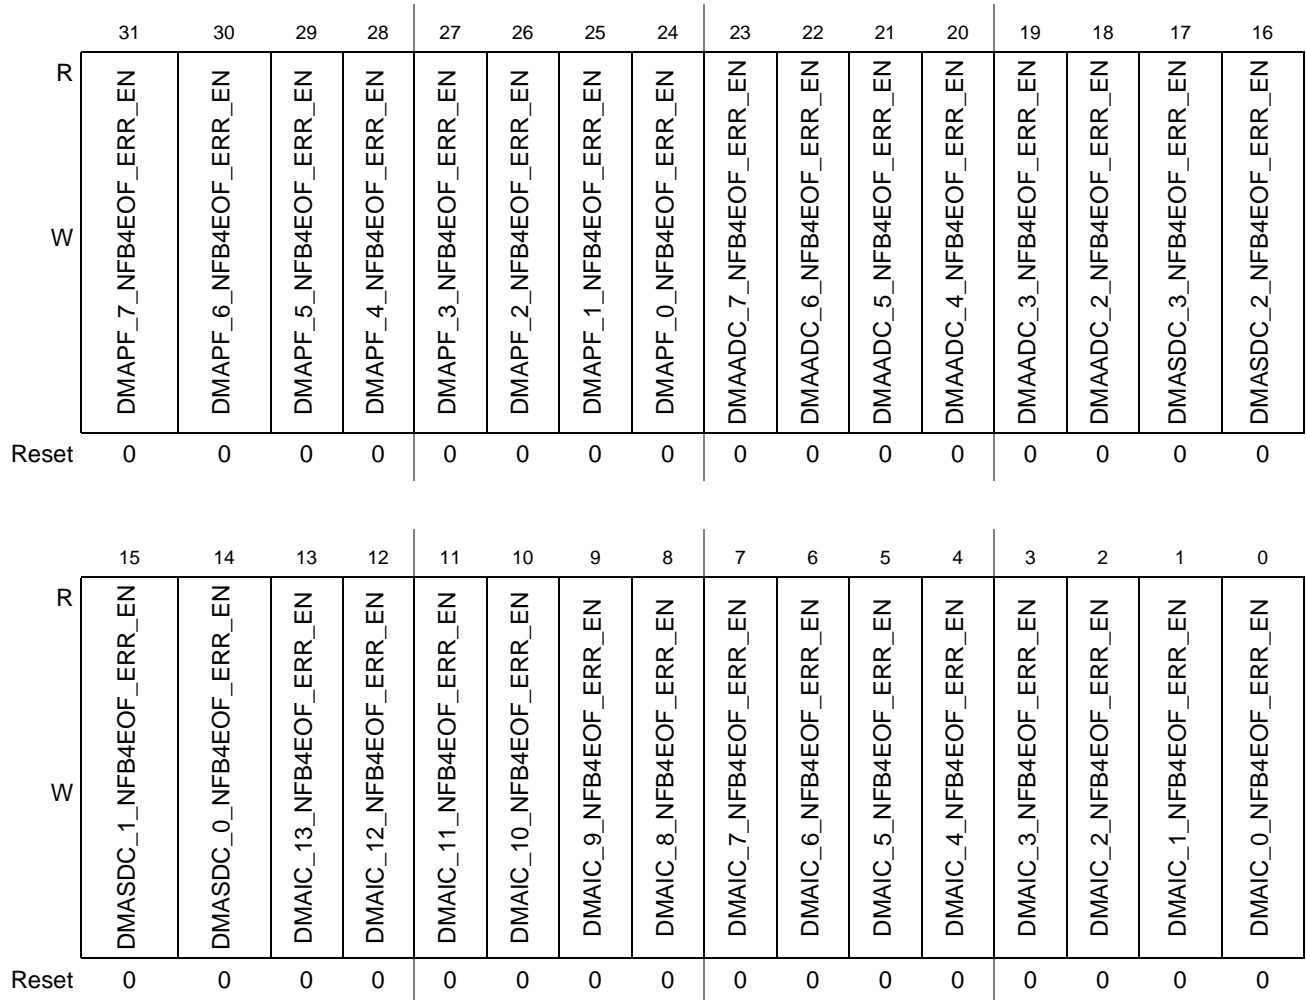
| | 31 | 30 | 29 | 28 | 27 | 26 | 25 | 24 | 23 | 22 | 21 | 20 | 19 | 18 | 17 | 16 |
|---|---|---|---|---|---|---|---|---|---|---|---|---|---|---|---|---|
| R W | DMAPF_7_NFB4EOF_ERR_EN | DMAPF_6_NFB4EOF_ERR_EN | DMAPF_5_NFB4EOF_ERR_EN | DMAPF_4_NFB4EOF_ERR_EN | DMAPF_3_NFB4EOF_ERR_EN | DMAPF_2_NFB4EOF_ERR_EN | DMAPF_1_NFB4EOF_ERR_EN | DMAPF_0_NFB4EOF_ERR_EN | DMAADC_7_NFB4EOF_ERR_EN | DMAADC_6_NFB4EOF_ERR_EN | DMAADC_5_NFB4EOF_ERR_EN | DMAADC_4_NFB4EOF_ERR_EN | DMAADC_3_NFB4EOF_ERR_EN | DMAADC_2_NFB4EOF_ERR_EN | DMASDC_3_NFB4EOF_ERR_EN | DMASDC_2_NFB4EOF_ERR_EN |
| Reset | 0 | 0 | 0 | 0 | 0 | 0 | 0 | 0 | 0 | 0 | 0 | 0 | 0 | 0 | 0 | 0 |

| | 15 | 14 | 13 | 12 | 11 | 10 | 9 | 8 | 7 | 6 | 5 | 4 | 3 | 2 | 1 | 0 |
|---|---|---|---|---|---|---|---|---|---|---|---|---|---|---|---|---|
| R W | DMASDC_1_NFB4EOF_ERR_EN | DMASDC_0_NFB4EOF_ERR_EN | DMAIC_13_NFB4EOF_ERR_EN | DMAIC_12_NFB4EOF_ERR_EN | DMAIC_11_NFB4EOF_ERR_EN | DMAIC_10_NFB4EOF_ERR_EN | DMAIC_9_NFB4EOF_ERR_EN | DMAIC_8_NFB4EOF_ERR_EN | DMAIC_7_NFB4EOF_ERR_EN | DMAIC_6_NFB4EOF_ERR_EN | DMAIC_5_NFB4EOF_ERR_EN | DMAIC_4_NFB4EOF_ERR_EN | DMAIC_3_NFB4EOF_ERR_EN | DMAIC_2_NFB4EOF_ERR_EN | DMAIC_1_NFB4EOF_ERR_EN | DMAIC_0_NFB4EOF_ERR_EN |
| Reset | 0 | 0 | 0 | 0 | 0 | 0 | 0 | 0 | 0 | 0 | 0 | 0 | 0 | 0 | 0 | 0 |